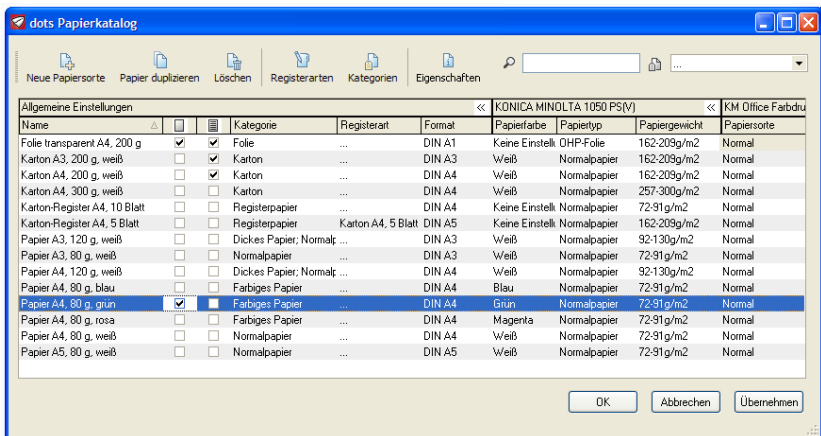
dots Papierkatalog

Neue Papiersorte | Papier duplizieren | Löschen | Registerarten | Kategorien | Eigenschaften

...

Allgemeine Einstellungen «
KONICA MINOLTA 1050 PS(V) «
KM Office Farbdru

| Name | | | Kategorie | Registerart | Format | Papierfarbe | Papiertyp | Papiergewicht | Papiersorte |
|---|---|---|---|---|---|---|---|---|---|
| Folie transparent A4, 200 g | ✔ | ✔ | Folie | ... | DIN A1 | Keine Einstellu | OHP-Folie | 162-209g/m2 | Normal |
| Karton A3, 200 g, weiß | | ✔ | Karton | ... | DIN A3 | Weiß | Normalpapier | 162-209g/m2 | Normal |
| Karton A4, 200 g, weiß | | ✔ | Karton | ... | DIN A4 | Weiß | Normalpapier | 162-209g/m2 | Normal |
| Karton A4, 300 g, weiß | | | Karton | ... | DIN A4 | Weiß | Normalpapier | 257-300g/m2 | Normal |
| Karton-Register A4, 10 Blatt | | | Registerpapier | ... | DIN A4 | Keine Einstellu | Normalpapier | 72-91g/m2 | Normal |
| Karton-Register A4, 5 Blatt | | | Registerpapier | Karton A4, 5 Blatt | DIN A5 | Keine Einstellu | Normalpapier | 162-209g/m2 | Normal |
| Papier A3, 120 g, weiß | | | Dickes Papier; Normalp | ... | DIN A3 | Weiß | Normalpapier | 92-130g/m2 | Normal |
| Papier A3, 80 g, weiß | | | Normalpapier | ... | DIN A3 | Weiß | Normalpapier | 72-91g/m2 | Normal |
| Papier A4, 120 g, weiß | | | Dickes Papier; Normalp | ... | DIN A4 | Weiß | Normalpapier | 92-130g/m2 | Normal |
| Papier A4, 80 g, blau | | | Farbiges Papier | ... | DIN A4 | Blau | Normalpapier | 72-91g/m2 | Normal |
| Papier A4, 80 g, grün | ✔ | | Farbiges Papier | ... | DIN A4 | Grün | Normalpapier | 72-91g/m2 | Normal |
| Papier A4, 80 g, rosa | | | Farbiges Papier | ... | DIN A4 | Magenta | Normalpapier | 72-91g/m2 | Normal |
| Papier A4, 80 g, weiß | | | Normalpapier | ... | DIN A4 | Weiß | Normalpapier | 72-91g/m2 | Normal |
| Papier A5, 80 g, weiß | | | Normalpapier | ... | DIN A5 | Weiß | Normalpapier | 72-91g/m2 | Normal |

OK | Abbrechen | Übernehmen